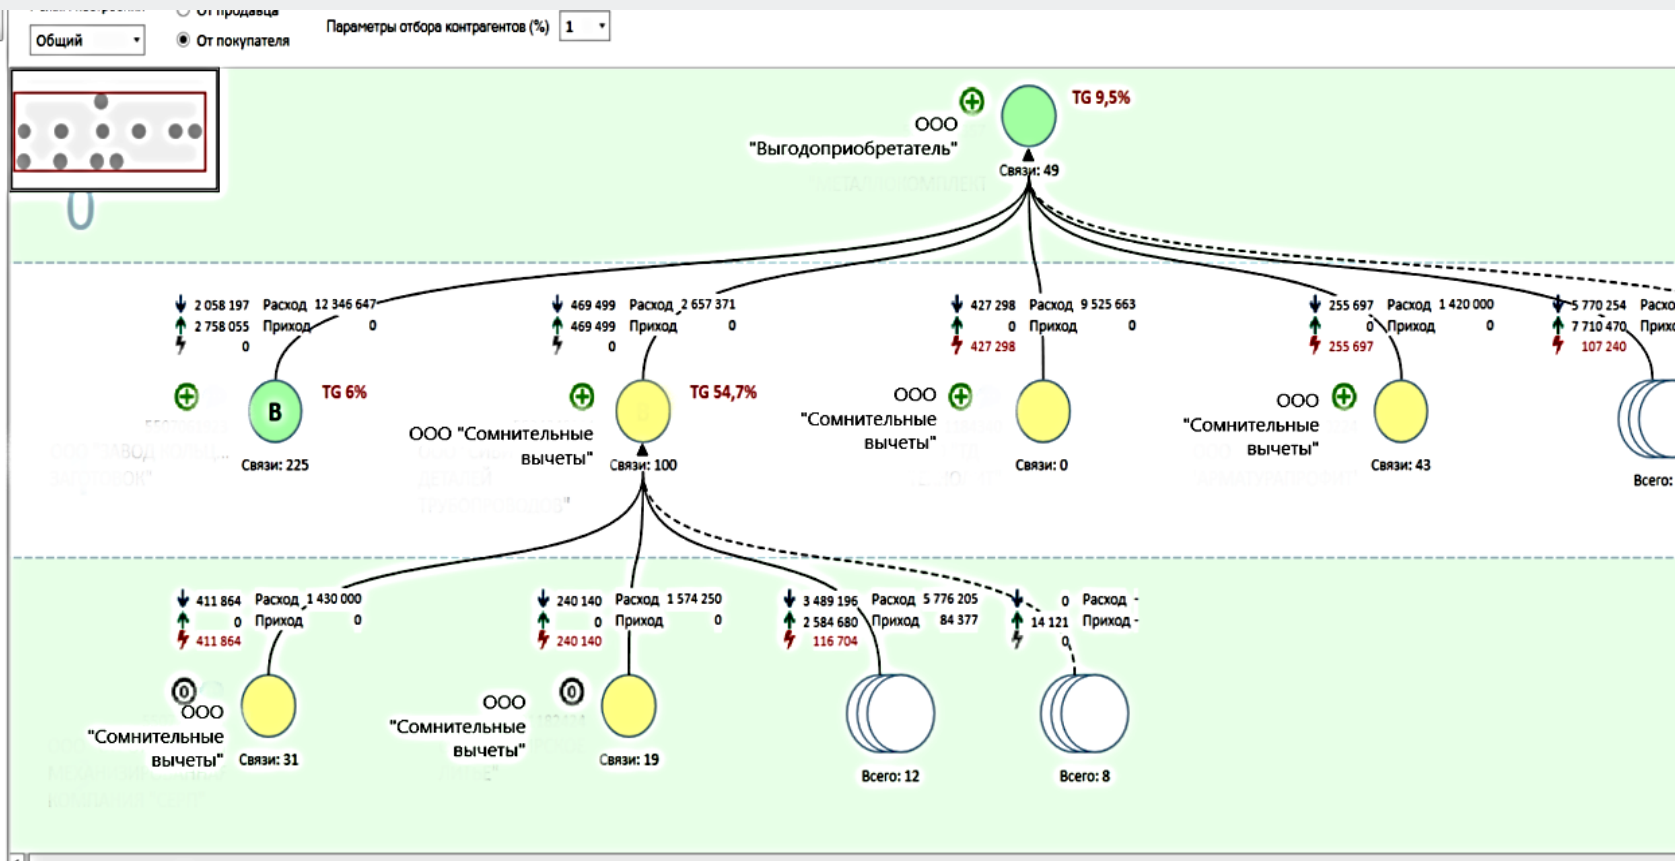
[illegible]
Общий
От продавца
От покупателя
Параметры отбора контрагентов (%) 1

ООО "Выгодоприобретатель"
TG 9,5%
Связи: 49

2 058 197 Расход 12 346 647
2 758 055 Приход 0
0
B
TG 6%
Связи: 225

469 499 Расход 2 657 371
469 499 Приход 0
0
ООО "Сомнительные вычеты"
TG 54,7%
Связи: 100

427 298 Расход 9 525 663
0 Приход 0
427 298
ООО "Сомнительные вычеты"
Связи: 0

255 697 Расход 1 420 000
0 Приход 0
255 697
ООО "Сомнительные вычеты"
Связи: 43

5 770 254 Расхо
7 710 470 Прихо
107 240
Всего:

411 864 Расход 1 430 000
0 Приход 0
411 864
0
ООО "Сомнительные вычеты"
Связи: 31

240 140 Расход 1 574 250
0 Приход 0
240 140
ООО "Сомнительные вычеты"
0
Связи: 19

3 489 196 Расход 5 776 205
2 584 680 Приход 84 377
116 704
Всего: 12

0 Расход -
14 121 Приход -
0
Всего: 8